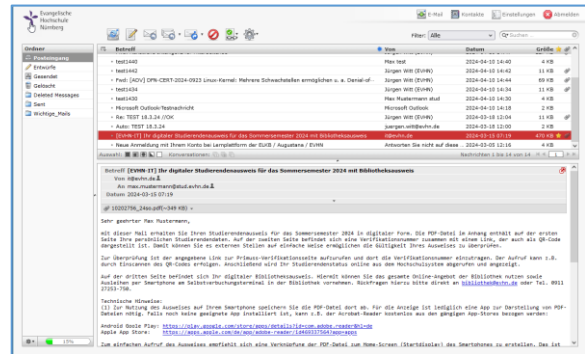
Evangelische Hochschule Nürnberg

E-Mail Kontakte Einstellungen Abmelden

Ordner
Posteingang
Entwürfe
Gesendet
Gelöscht
Deleted Messages
Sent
Wichtige_Mails

Filter: Alle Q-Suchen

| Betreff | Von | Datum | Größe |
|---|---|---|---|
| test1440 | Max test | 2024-04-10 14:40 | 4 KB |
| test1442 | Jürgen Witt (EVHN) | 2024-04-10 14:42 | 11 KB |
| Fwd: [ACV] DFN-CERT-2024-0923 Linux-Kernel: Mehrere Schwachstellen ermöglichen u. a. Denial-of- | Jürgen Witt (EVHN) | 2024-04-10 14:44 | 89 KB |
| test1434 | Jürgen Witt (EVHN) | 2024-04-10 14:34 | 11 KB |
| test1430 | Max Mustermann stud | 2024-04-10 14:30 | 4 KB |
| Microsoft Outlook-Testnachricht | Jürgen Witt (EVHN) | 2024-03-28 12:05 | 4 KB |
| Re: TEST 18.3.24 / OK | Jürgen Witt (EVHN) | 2024-03-28 12:04 | 11 KB |
| Auto: TEST 18.3.24 | juergen.witt@evhn.de | 2024-03-18 12:00 | 2 KB |
| [EVHN-IT] Ihr digitaler Studierendenausweis für das Sommersemester 2024 mit Bibliotheksausweis | it@evhn.de | 2024-03-15 07:19 | 470 KB |
| Neue Anmeldung mit Ihrem Konto bei Lernplattform der EVHN / Augustana / EVHN | Antworten Sie nicht auf diese... | 2024-03-05 12:16 | 4 KB |

Auswahl: Konversationen: Nachrichten 1 bis 14 von 14

Betreff [EVHN-IT] Ihr digitaler Studierendenausweis für das Sommersemester 2024 mit Bibliotheksausweis
Von it@evhn.de
An max.mustermann@stud.evhn.de
Datum 2024-03-15 07:19

10202756_24ss.pdf(~349 KB)

Sehr geehrter Max Mustermann,

mit dieser Mail erhalten Sie Ihren Studierendenausweis für das Sommersemester 2024 in digitaler Form. Die PDF-Datei im Anhang enthält auf der ersten Seite Ihre persönlichen Studierendendaten. Auf der zweiten Seite befinden sich eine Verifikationsnummer zusammen mit einem Link, der auch als QR-Code dargestellt ist. Damit können Sie externen Stellen auf einfache Weise ermöglichen die Gültigkeit Ihres Ausweises zu überprüfen.

Zur Überprüfung ist der angegebene Link zur Primuss-Verifikationsseite aufzurufen und dort die Verifikationsnummer einzutragen. Der Aufruf kann z.B. durch Einscannen des QR-Codes erfolgen. Anschließend wird Ihr Studierendenstatus online aus dem Hochschulsystem abgerufen und angezeigt.

Auf der dritten Seite befindet sich Ihr digitaler Bibliotheksausweis. Hiermit können Sie das gesamte Online-Angebot der Bibliothek nutzen sowie Ausleihen per Smartphone am Selbstverbuchungsterminal in der Bibliothek vornehmen. Rückfragen hierzu bitte direkt an bibliothek@evhn.de oder Tel. 0911 27253-758.

Technische Hinweise:
(1) Zur Nutzung des Ausweises auf Ihrem Smartphone speichern Sie die PDF-Datei dort ab. Für die Anzeige ist lediglich eine App zur Darstellung von PDF-Dateien nötig. Falls noch keine geeignete App installiert ist, kann z.B. der Acrobat-Reader kostenlos aus den gängigen App-Stores bezogen werden:

Android Google Play: https://play.google.com/store/apps/details?id=com.adobe.reader&hl=de
Apple App Store: https://apps.apple.com/de/app/adobe-reader/id469337564?mt=apps

Zum einfachen Aufruf des Ausweises empfiehlt sich eine Verknüpfung der PDF-Datei zum Home-Screen (Startdisplay) des Smartphones zu erstellen. Das ist